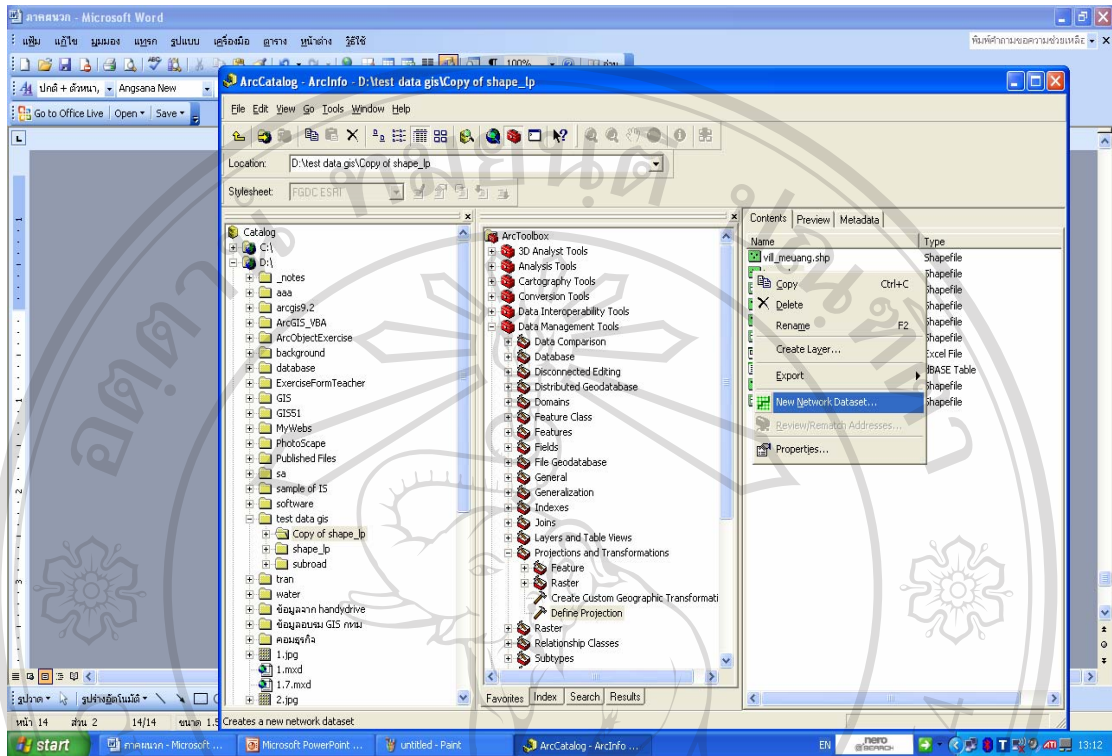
ภาคผนวก - Microsoft Word

แฟ้ม แก้ไข มุมมอง แทรก รูปแบบ เครื่องมือ ตาราง หน้าต่าง วิธีใช้

พิมพ์คำถามขอความช่วยเหลือ

ปกติ + ตัวหนา, Angsana New

Go to Office Live | Open | Save

ArcCatalog - ArcInfo - D:\test data gis\Copy of shape_lp

File Edit View Go Tools Window Help

Location: D:\test data gis\Copy of shape_lp

Stylesheet: FGDC ESRI

Catalog
C:\
D:\
_notes
aaa
arcgis9.2
ArcGIS_VBA
ArcObjectExercise
background
database
ExerciseFormTeacher
GIS
GIS51
MyWebs
PhotoScape
Published Files
sa
sample of IS
software
test data gis
Copy of shape_lp
shape_lp
subroad
tran
water
ข้อมูลจาก handydrive
ข้อมูลอบรม GIS กทม
คอมธุรกิจ
1.jpg
1.mxd
1.7.mxd
2.jpg

ArcToolbox
3D Analyst Tools
Analysis Tools
Cartography Tools
Conversion Tools
Data Interoperability Tools
Data Management Tools
Data Comparison
Database
Disconnected Editing
Distributed Geodatabase
Domains
Feature Class
Features
Fields
File Geodatabase
General
Generalization
Indexes
Joins
Layers and Table Views
Projections and Transformations
Feature
Raster
Create Custom Geographic Transformati
Define Projection
Raster
Relationship Classes
Subtypes

Favorites | Index | Search | Results

Contents | Preview | Metadata

| Name | Type |
|---|---|
| vill_meuang.shp | Shapefile |
| | Shapefile |
| | Shapefile |
| | Shapefile |
| | Shapefile |
| | Shapefile |
| | Excel File |
| | dBASE Table |
| | Shapefile |
| | Shapefile |

Copy Ctrl+C
Delete
Rename F2
Create Layer...
Export
New Network Dataset...
Review/Rematch Addresses...
Properties...

Creates a new network dataset

หน้า 14 ส่วน 2 14/14 ขนาด 1.5

รูปวาด รูปร่างอัตโนมัติ

start | ภาคผนวก - Microsoft ... | Microsoft PowerPoint ... | untitled - Paint | ArcCatalog - ArcInfo ... | EN | nero | 13:12